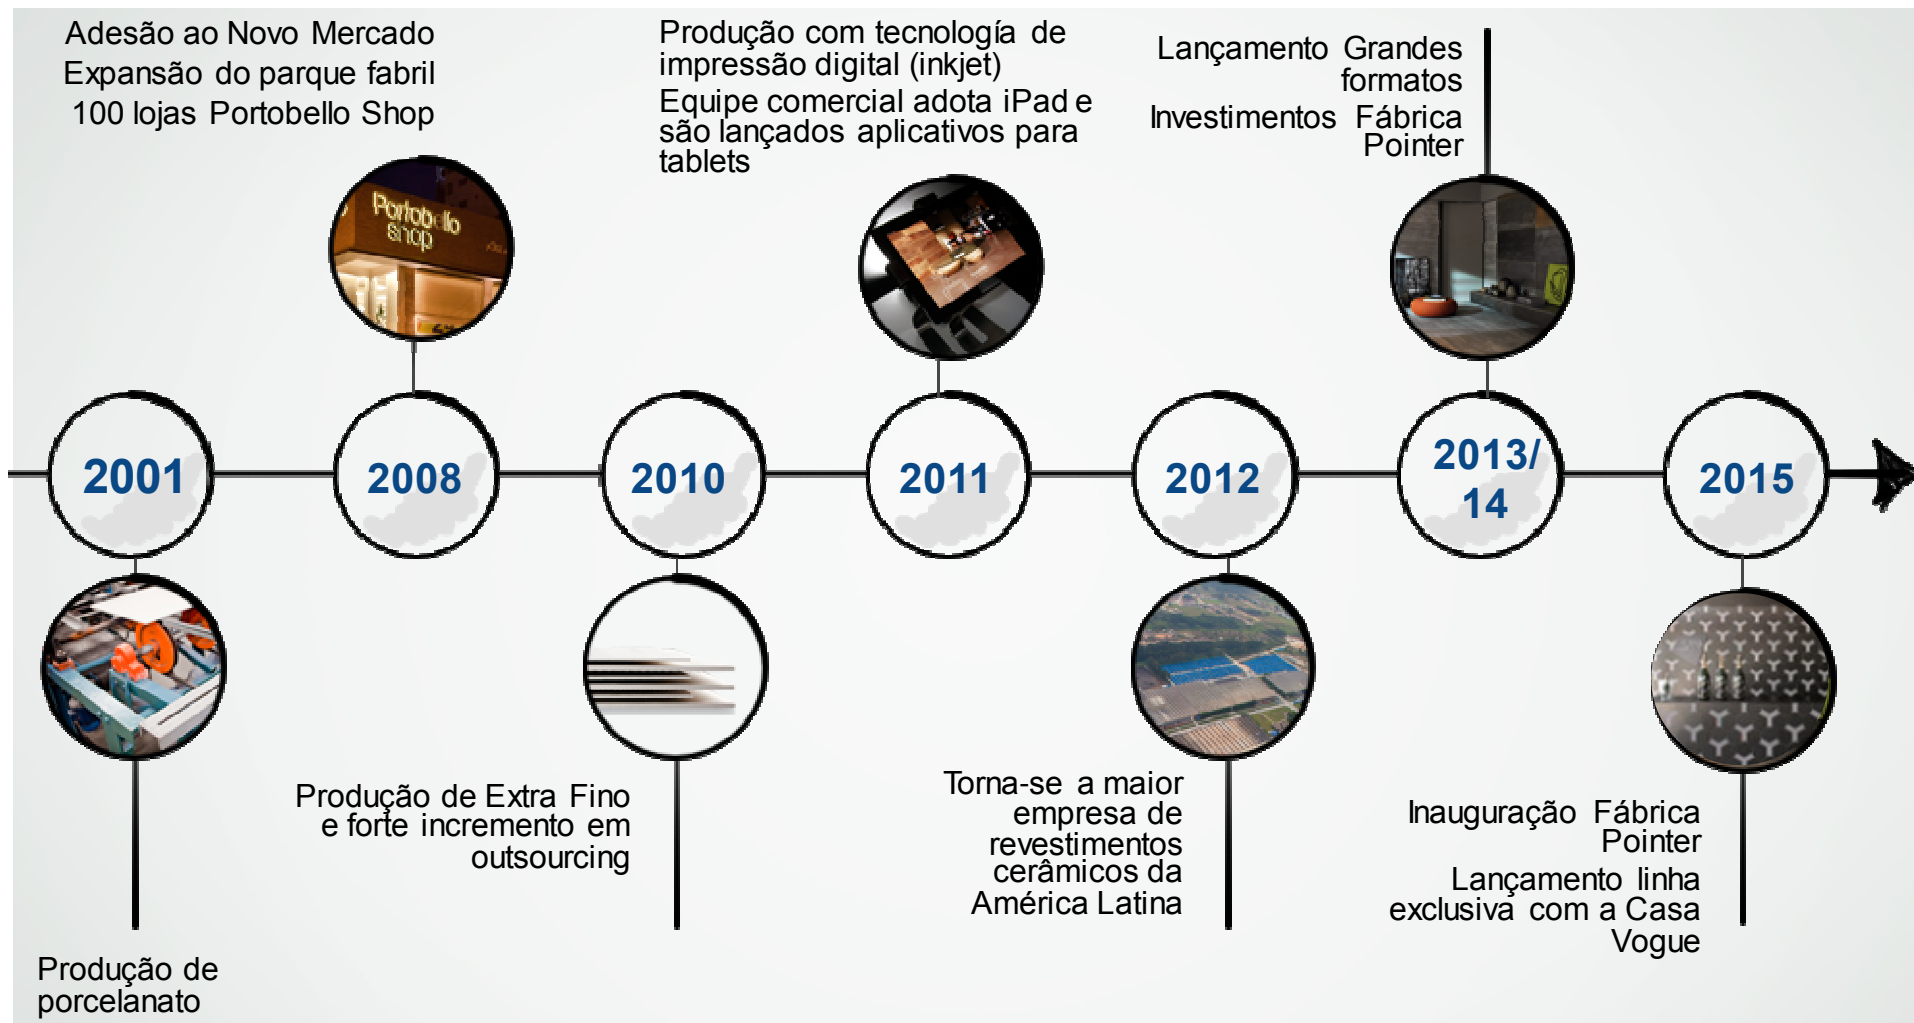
Adesão ao Novo Mercado
Expansão do parque fabril
100 lojas Portobello Shop

Produção com tecnología de impressão digital (inkjet)
Equipe comercial adota iPad e são lançados aplicativos para tablets

Lançamento Grandes formatos
Investimentos Fábrica Pointer

Portobello shop

2001

2008

2010

2011

2012

2013/ 14

2015

Produção de porcelanato

Produção de Extra Fino e forte incremento em outsourcing

Torna-se a maior empresa de revestimentos cerâmicos da América Latina

Inauguração Fábrica Pointer
Lançamento linha exclusiva com a Casa Vogue